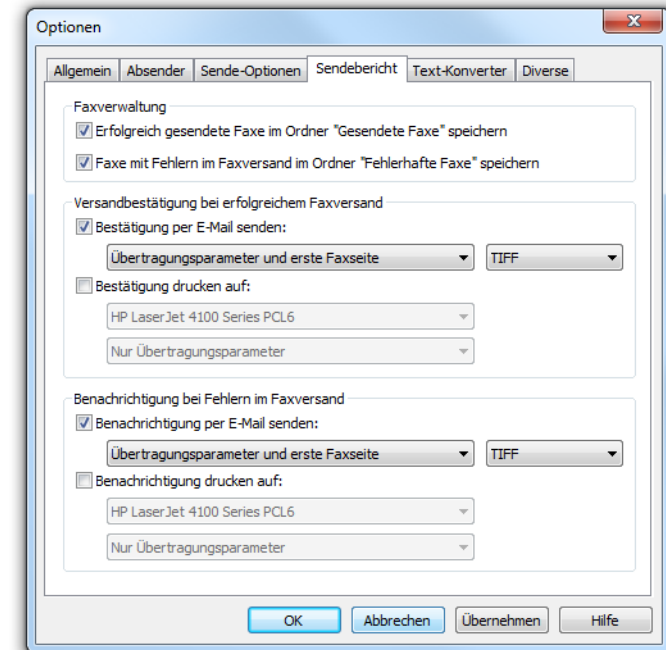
Optionen

Allgemein | Absender | Sende-Optionen | Sendebericht | Text-Konverter | Diverse

Faxverwaltung

Erfolgreich gesendete Faxe im Ordner "Gesendete Faxe" speichern

Faxe mit Fehlern im Faxversand im Ordner "Fehlerhafte Faxe" speichern

Versandbestätigung bei erfolgreichem Faxversand

Bestätigung per E-Mail senden:

Übertragungsparameter und erste Faxseite

TIFF

Bestätigung drucken auf:

HP LaserJet 4100 Series PCL6

Nur Übertragungsparameter

Benachrichtigung bei Fehlern im Faxversand

Benachrichtigung per E-Mail senden:

Übertragungsparameter und erste Faxseite

TIFF

Benachrichtigung drucken auf:

HP LaserJet 4100 Series PCL6

Nur Übertragungsparameter

OK | Abbrechen | Übernehmen | Hilfe